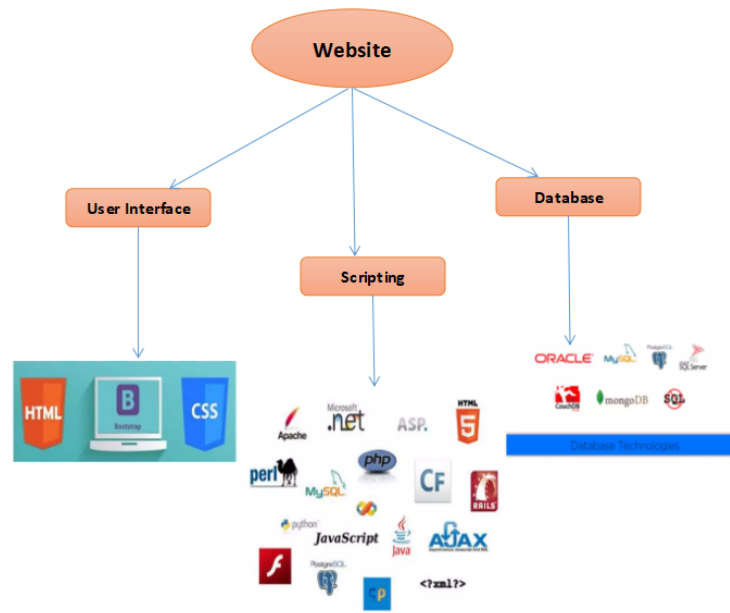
Website

User Interface

Scripting

Database

HTML

B
Bootstrap

CSS

Apache

Microsoft .net

ASP.

HTML 5

perl

MySQL

php

CF

RAILS

python

JavaScript

Java

AJAX

PostgreSQL

<?xml?>

ORACLE

MySQL

PostgreSQL

SQL Server

CouchDB

mongoDB

SQL

Database Technologies